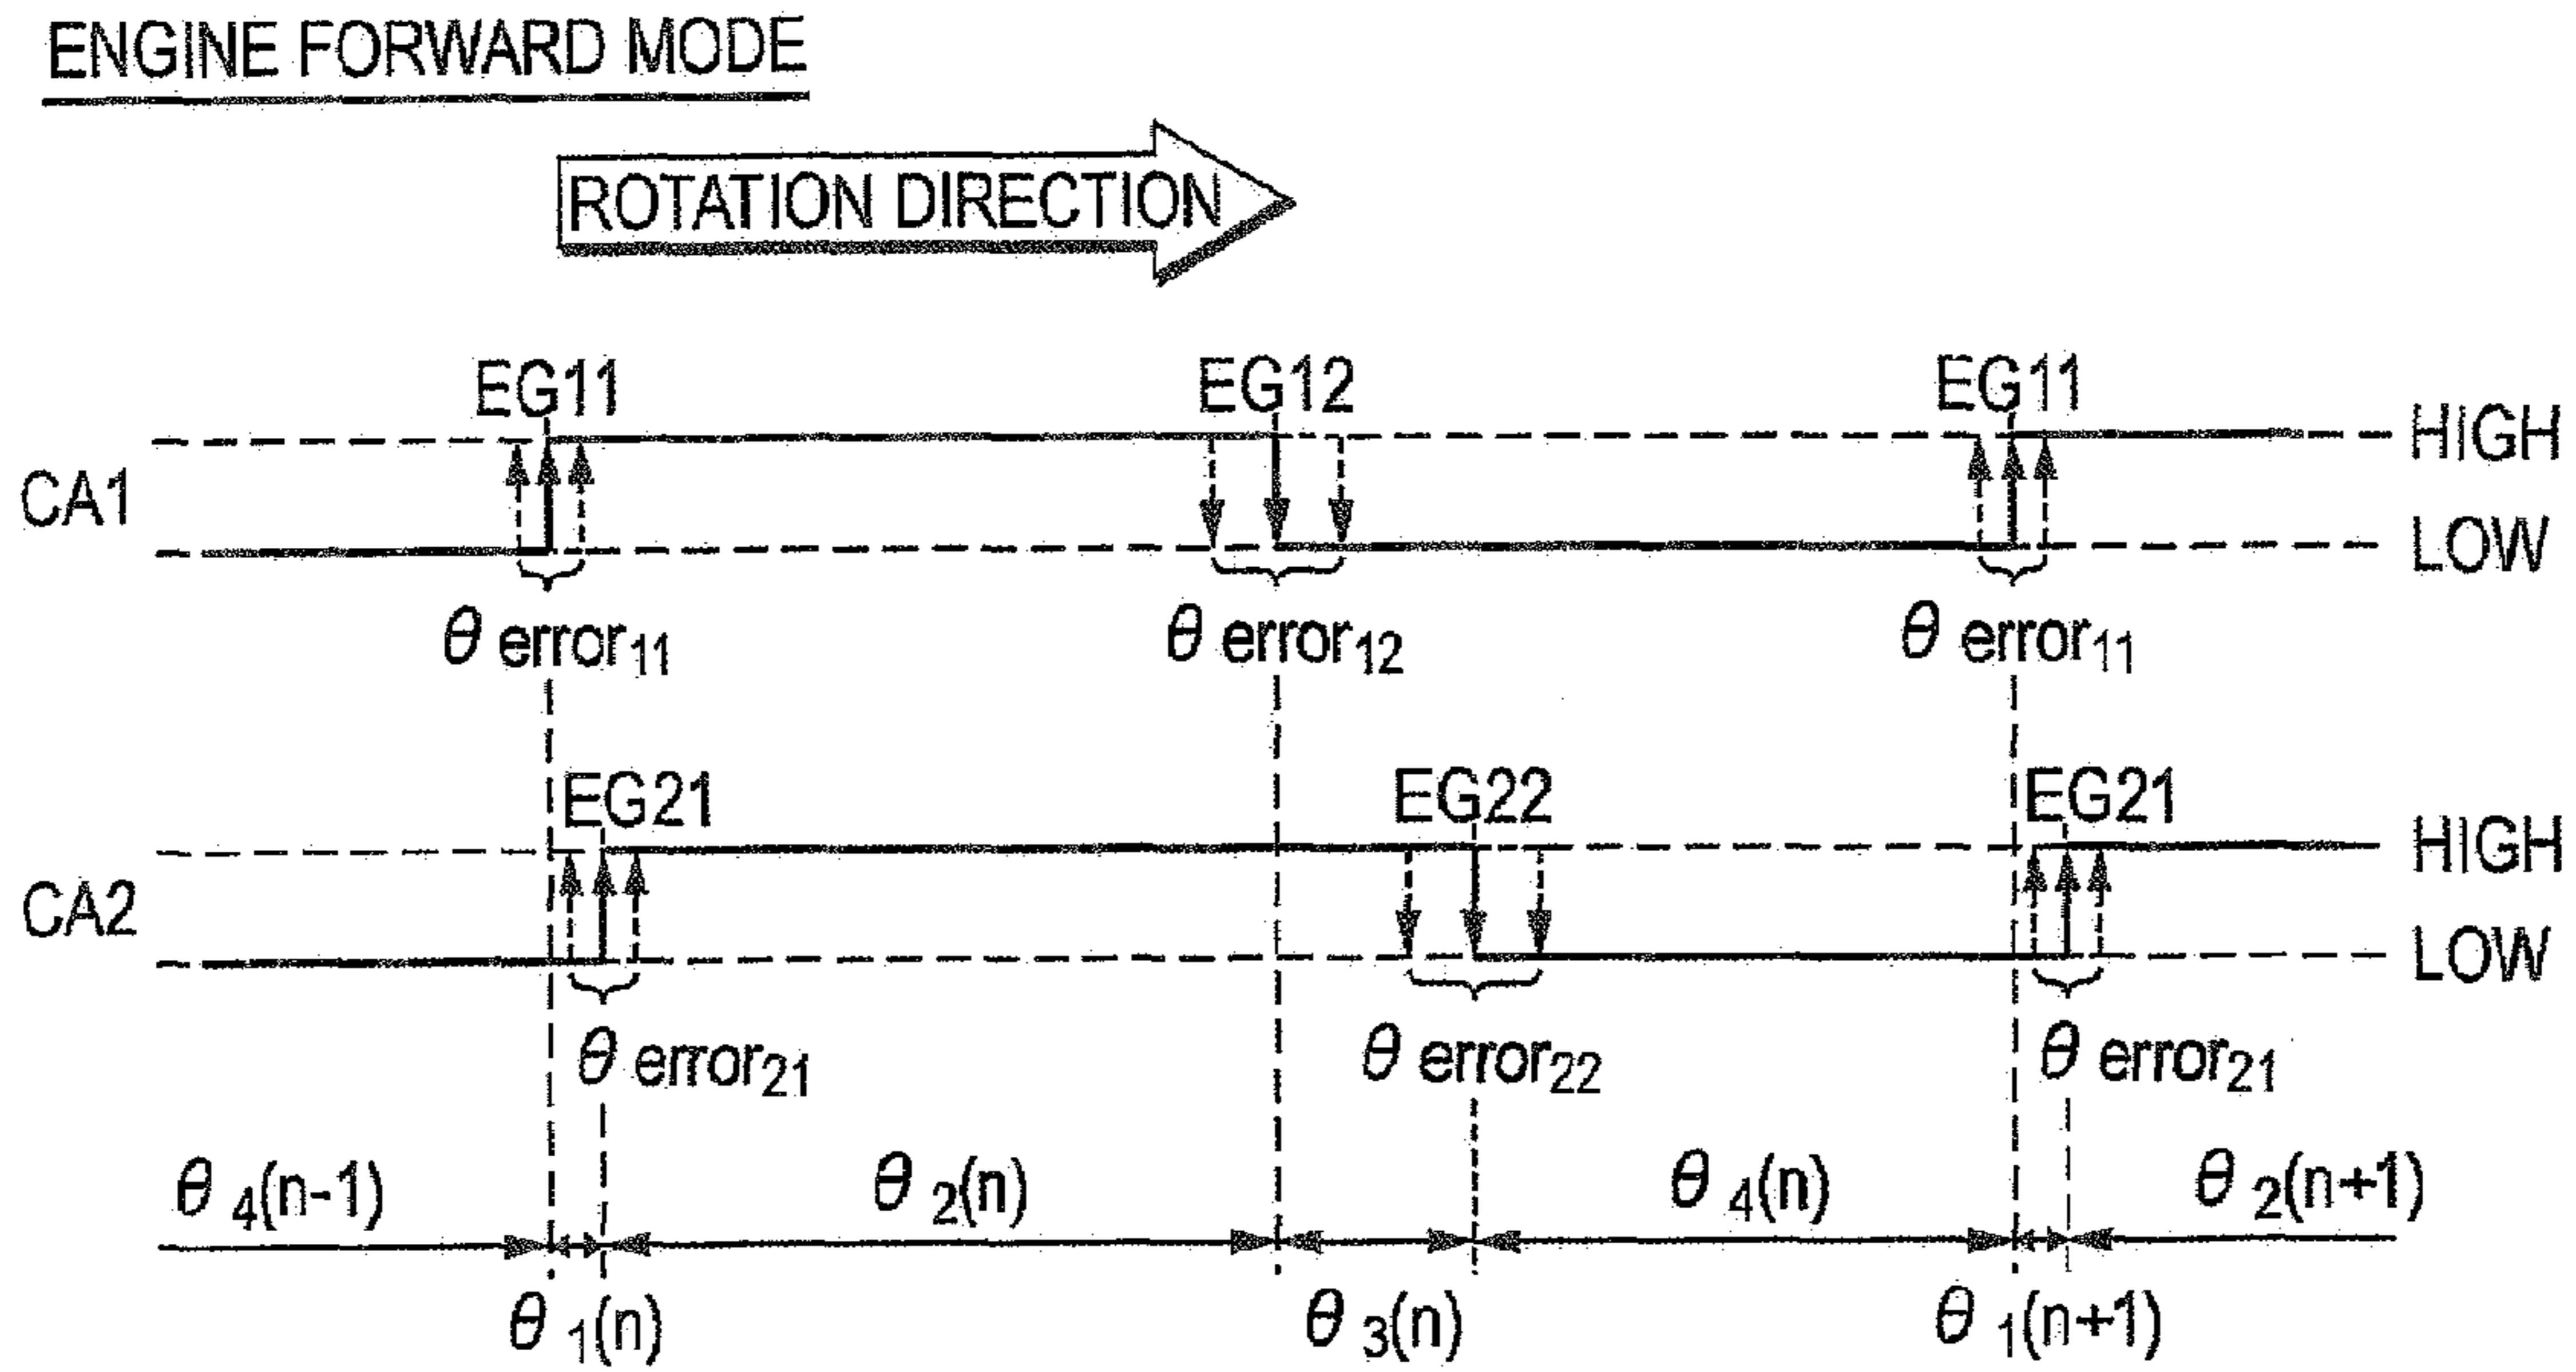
ENGINE FORWARD MODE

ROTATION DIRECTION

EG11
EG12
EG11
HIGH
CA1
LOW
$\theta$ error$_{11}$
$\theta$ error$_{12}$
$\theta$ error$_{11}$

EG21
EG22
EG21
HIGH
CA2
LOW
$\theta$ error$_{21}$
$\theta$ error$_{22}$
$\theta$ error$_{21}$

$\theta_4(n-1)$
$\theta_2(n)$
$\theta_4(n)$
$\theta_2(n+1)$

$\theta_1(n)$
$\theta_3(n)$
$\theta_1(n+1)$